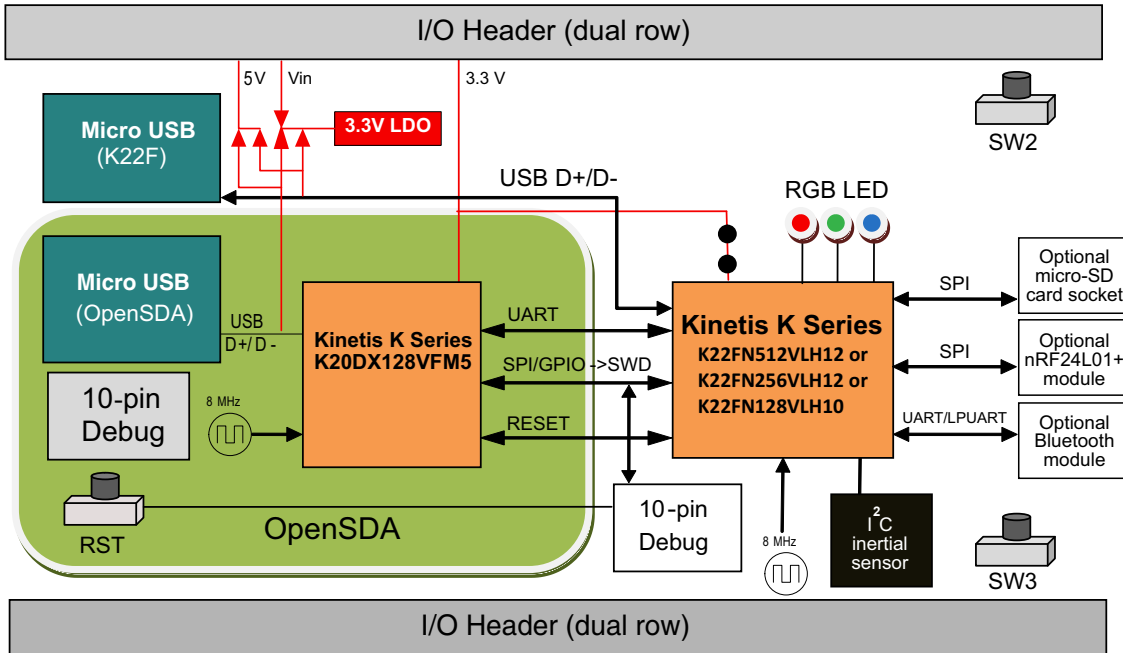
I/O Header (dual row)

5V Vin

3.3 V

3.3V LDO

Micro USB (K22F)

SW2

USB D+/D-

RGB LED

Micro USB (OpenSDA)

USB D+/D -

Kinetis K Series K20DX128VFM5

UART

SPI/GPIO ->SWD

RESET

Kinetis K Series K22FN512VLH12 or K22FN256VLH12 or K22FN128VLH10

SPI

Optional micro-SD card socket

SPI

Optional nRF24L01+ module

UART/LPUART

Optional Bluetooth module

10-pin Debug

8 MHz

RST

OpenSDA

10-pin Debug

8 MHz

$I^2C$ inertial sensor

SW3

I/O Header (dual row)